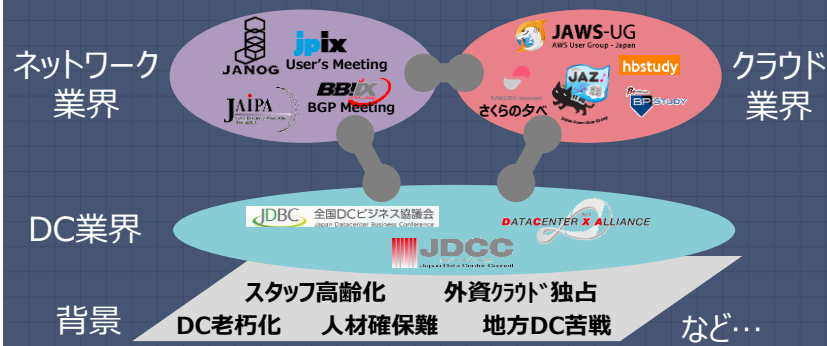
ネットワーク業界

JANOG

jpix User's Meeting

JAIPA

BBIX BGP Meeting

JAWS-UG AWS User Group - Japan

さくらの夕べ

JAZ

hbstudy

BP STUDY

クラウド業界

DC業界

JDBC 全国DCビジネス協議会 Japan Datacenter Business Conference

DATACENTER X ALLIANCE

JDCC Japan Data Center Council

背景

スタッフ高齢化

外資ｸﾗｳﾄﾞ独占

DC老朽化

人材確保難

地方DC苦戦

など…